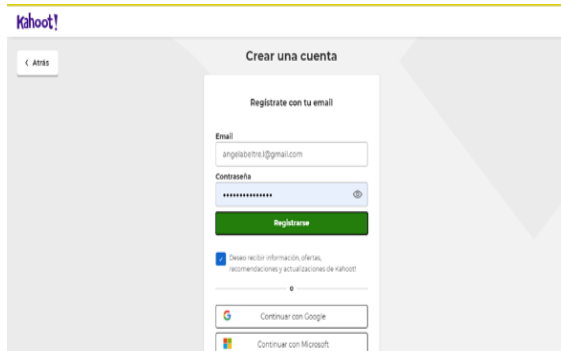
Kahoot!

‹ Atrás

Crear una cuenta

Regístrate con tu email

Email

angelabeltre.l@gmail.com

Contraseña

•••••••••••••••

Registrarse

Deseo recibir información, ofertas, recomendaciones y actualizaciones de Kahoot!

o

Continuar con Google

Continuar con Microsoft